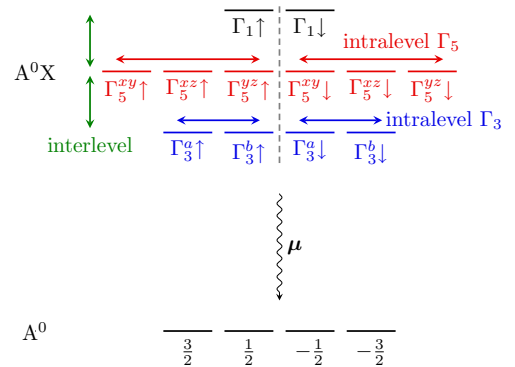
$\Gamma_1\uparrow$ $\Gamma_1\downarrow$

intralevel $\Gamma_5$

$A^0X$

$\Gamma_5^{xy}\uparrow$ $\Gamma_5^{xz}\uparrow$ $\Gamma_5^{yz}\uparrow$ $\Gamma_5^{xy}\downarrow$ $\Gamma_5^{xz}\downarrow$ $\Gamma_5^{yz}\downarrow$

intralevel $\Gamma_3$

interlevel

$\Gamma_3^a\uparrow$ $\Gamma_3^b\uparrow$ $\Gamma_3^a\downarrow$ $\Gamma_3^b\downarrow$

$\boldsymbol{\mu}$

$A^0$

$\frac{3}{2}$ $\frac{1}{2}$ $-\frac{1}{2}$ $-\frac{3}{2}$